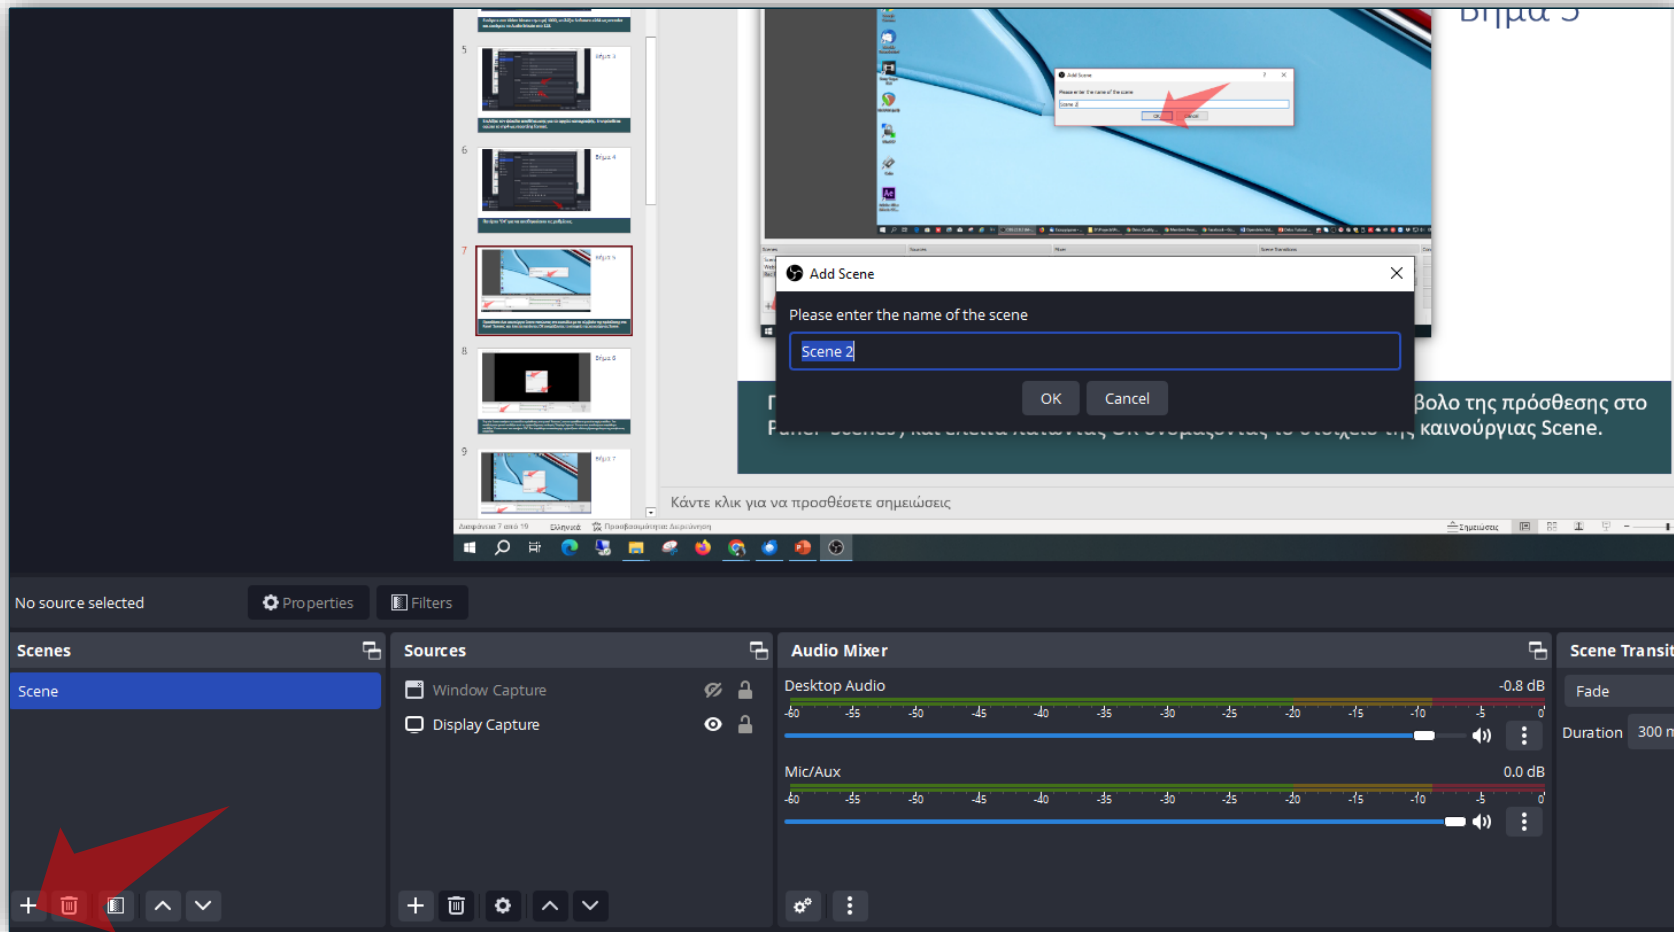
Βήμα 5

5

6

7

8

9

Add Scene

Please enter the name of the scene

Scene 2

OK

Cancel

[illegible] βολο της πρόσθεσης στο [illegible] καινούργιας Scene.

Κάντε κλικ για να προσθέσετε σημειώσεις

Διαφάνεια 7 από 10 Ελληνικά Προσβασιμότητα: Διερεύνηση

Σημειώσεις

No source selected

Properties

Filters

Scenes

Scene

Sources

Window Capture

Display Capture

Audio Mixer

Desktop Audio

-0.8 dB

-60 -55 -50 -45 -40 -35 -30 -25 -20 -15 -10 -5 0

Mic/Aux

0.0 dB

-60 -55 -50 -45 -40 -35 -30 -25 -20 -15 -10 -5 0

Scene Transit

Fade

Duration 300 m